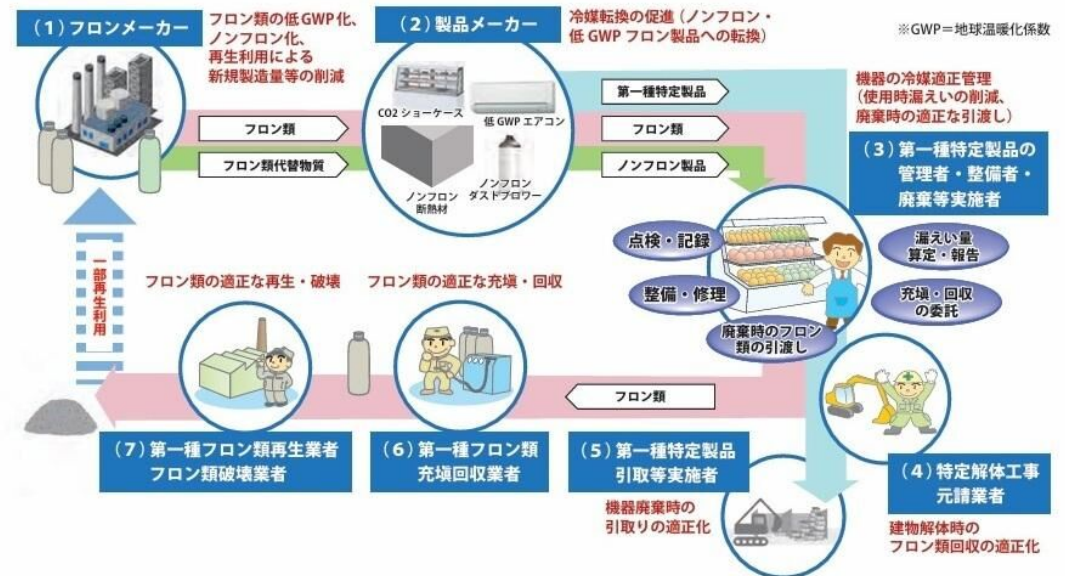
（1）フロンメーカー

フロン類の低GWP化、ノンフロン化、再生利用による新規製造量等の削減

（2）製品メーカー

冷媒転換の促進（ノンフロン・低 GWP フロン製品への転換）

※GWP＝地球温暖化係数

CO2 ショーケース
低 GWP エアコン
ノンフロン断熱材
ノンフロンダストブロワー

フロン類
フロン類代替物質

第一種特定製品
フロン類
ノンフロン製品

機器の冷媒適正管理（使用時漏えいの削減、廃棄時の適正な引渡し）

（3）第一種特定製品の管理者・整備者・廃棄等実施者

点検・記録
整備・修理
廃棄時のフロン類の引渡し
漏えい量算定・報告
充填・回収の委託

一部再生利用

フロン類の適正な再生・破壊
フロン類の適正な充填・回収

フロン類

（7）第一種フロン類再生業者
フロン類破壊業者

（6）第一種フロン類充填回収業者

（5）第一種特定製品引取等実施者

機器廃棄時の引取りの適正化

（4）特定解体工事元請業者

建物解体時のフロン類回収の適正化